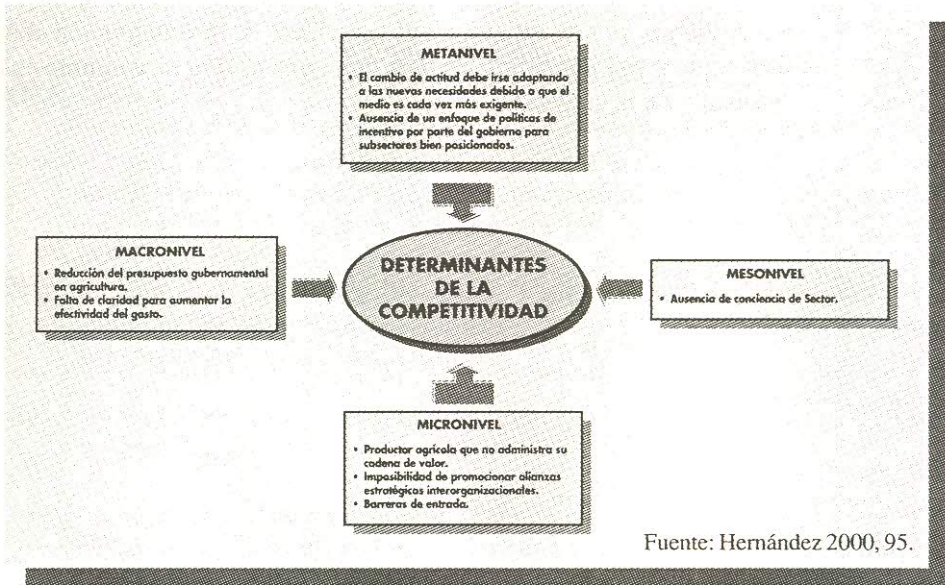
METANIVEL

• El cambio de actitud debe irse adaptando a las nuevas necesidades debido a que el medio es cada vez más exigente.
• Ausencia de un enfoque de políticas de incentivo por parte del gobierno para subsectores bien posicionados.

MACRONIVEL

• Reducción del presupuesto gubernamental en agricultura.
• Falta de claridad para aumentar la efectividad del gasto.

DETERMINANTES DE LA COMPETITIVIDAD

MESONIVEL

• Ausencia de conciencia de Sector.

MICRONIVEL

• Productor agrícola que no administra su cadena de valor.
• Imposibilidad de promocionar alianzas estratégicas interorganizacionales.
• Barreras de entrada.

Fuente: Hernández 2000, 95.